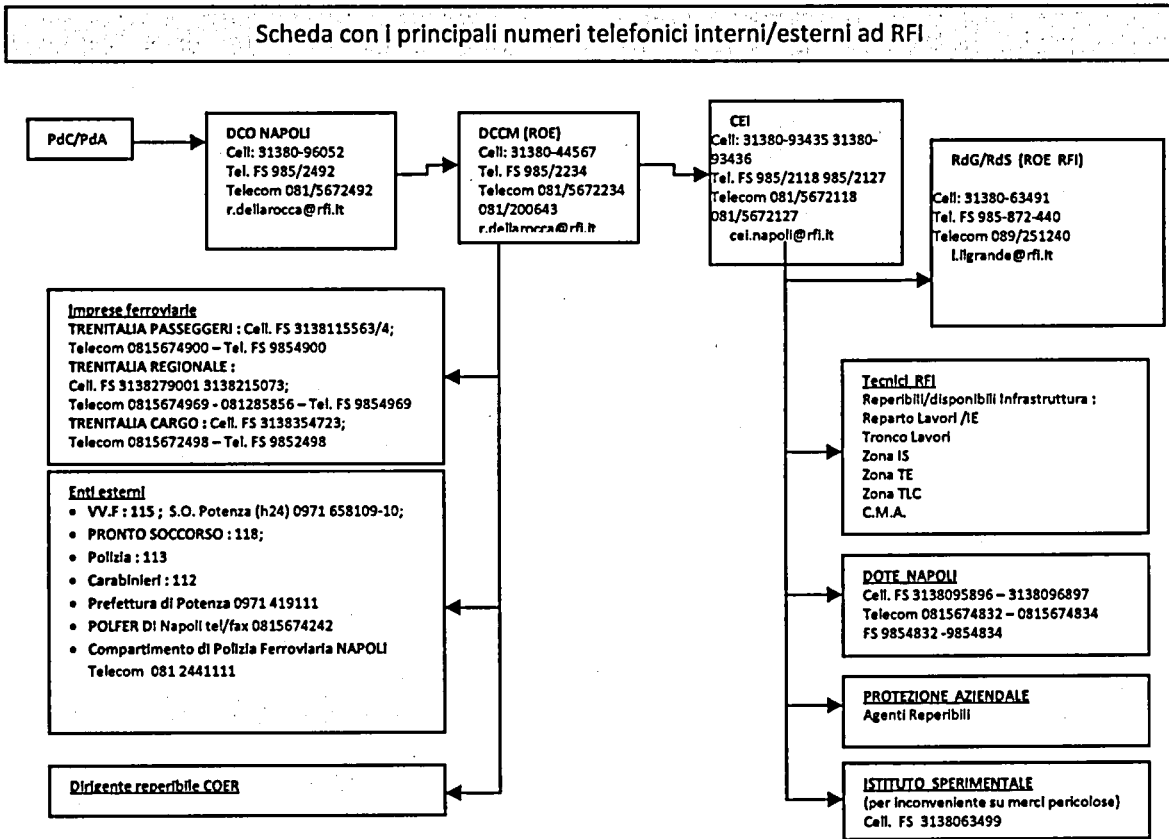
Scheda con i principali numeri telefonici interni/esterni ad RFI

PdC/PdA

DCO NAPOLI
Cell: 31380-96052
Tel. FS 985/2492
Telecom 081/5672492
r.dellarocca@rfi.it

DCCM (ROE)
Cell: 31380-44567
Tel. FS 985/2234
Telecom 081/5672234
081/200643
r.dellarocca@rfi.it

CEI
Cell: 31380-93435 31380-93436
Tel. FS 985/2118 985/2127
Telecom 081/5672118
081/5672127
cei.napoli@rfi.it

RdG/RdS (ROE RFI)
Cell: 31380-63491
Tel. FS 985-872-440
Telecom 089/251240
l.ligrande@rfi.it

Imprese ferroviarie
TRENITALIA PASSEGGERI : Cell. FS 3138115563/4;
Telecom 0815674900 – Tel. FS 9854900
TRENITALIA REGIONALE :
Cell. FS 3138279001 3138215073;
Telecom 0815674969 - 081285856 – Tel. FS 9854969
TRENITALIA CARGO : Cell. FS 3138354723;
Telecom 0815672498 – Tel. FS 9852498

Enti esterni
• VV.F : 115 ; S.O. Potenza (h24) 0971 658109-10;
• PRONTO SOCCORSO : 118;
• Polizia : 113
• Carabinieri : 112
• Prefettura di Potenza 0971 419111
• POLFER DI Napoli tel/fax 0815674242
• Compartimento di Polizia Ferroviaria NAPOLI Telecom 081 2441111

Dirigente reperibile COER

Tecnici RFI
Reperibili/disponibili Infrastruttura :
Reparto Lavori /IE
Tronco Lavori
Zona IS
Zona TE
Zona TLC
C.M.A.

DOTE NAPOLI
Cell. FS 3138095896 – 3138096897
Telecom 0815674832 – 0815674834
FS 9854832 -9854834

PROTEZIONE AZIENDALE
Agenti Reperibili

ISTITUTO SPERIMENTALE
(per inconveniente su merci pericolose)
Cell. FS 3138063499